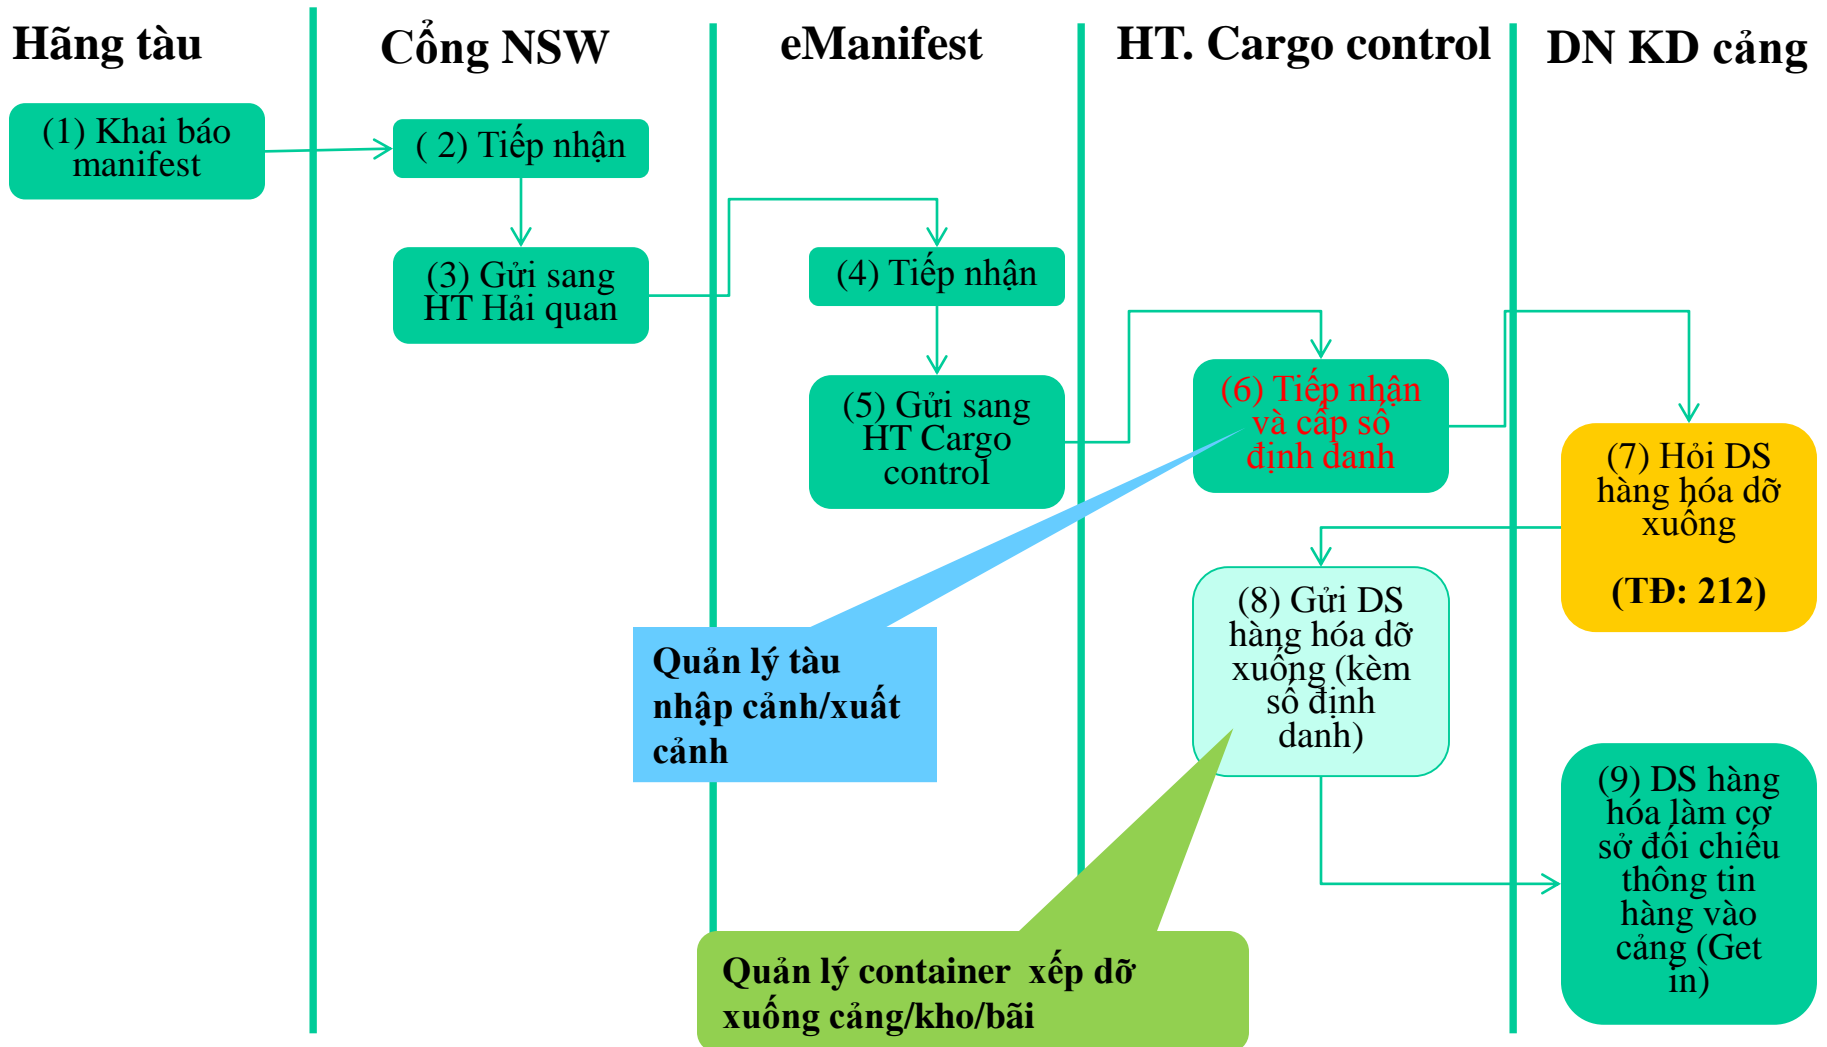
Hãng tàu

Cổng NSW

eManifest

HT. Cargo control

DN KD cảng

(1) Khai báo manifest

( 2) Tiếp nhận

(3) Gửi sang HT Hải quan

(4) Tiếp nhận

(5) Gửi sang HT Cargo control

(6) Tiếp nhận và cấp số định danh

(7) Hỏi DS hàng hóa dỡ xuống

(TĐ: 212)

(8) Gửi DS hàng hóa dỡ xuống (kèm số định danh)

(9) DS hàng hóa làm cơ sở đối chiếu thông tin hàng vào cảng (Get in)

Quản lý tàu nhập cảnh/xuất cảnh

Quản lý container xếp dỡ xuống cảng/kho/bãi